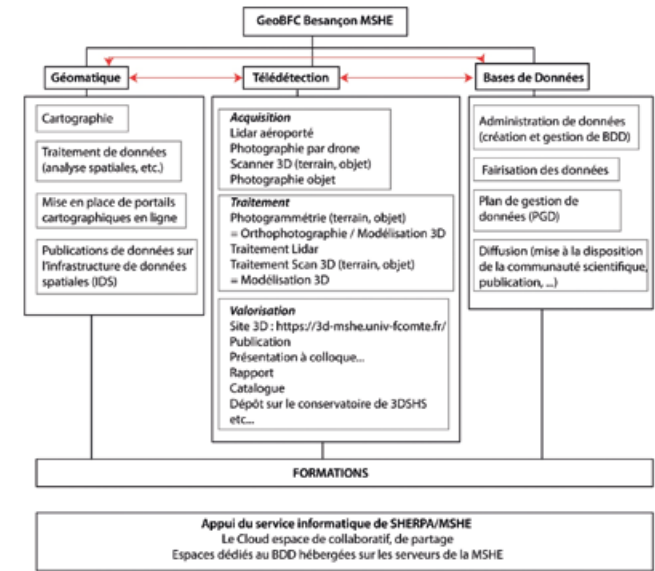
GeoBFC Besançon MSHE

Géomatique

Télédétection

Bases de Données

Cartographie

Traitement de données (analyse spatiales, etc.)

Mise en place de portails cartographiques en ligne

Publications de données sur l'infrastructure de données spatiales (IDS)

Acquisition
Lidar aéroporté
Photographie par drone
Scanner 3D (terrain, objet)
Photographie objet

Traitement
Photogrammétrie (terrain, objet)
= Orthophotographie / Modélisation 3D
Traitement Lidar
Traitement Scan 3D (terrain, objet)
= Modélisation 3D

Valorisation
Site 3D : https://3d-mshe.univ-fcomte.fr/
Publication
Présentation à colloque...
Rapport
Catalogue
Dépôt sur le conservatoire de 3DSHS
etc...

Administration de données (création et gestion de BDD)

Fairisation des données

Plan de gestion de données (PGD)

Diffusion (mise à la disposition de la communauté scientifique, publication, ...)

FORMATIONS

Appui du service informatique de SHERPA/MSHE
Le Cloud espace de collaboratif, de partage
Espaces dédiés au BDD hébergées sur les serveurs de la MSHE